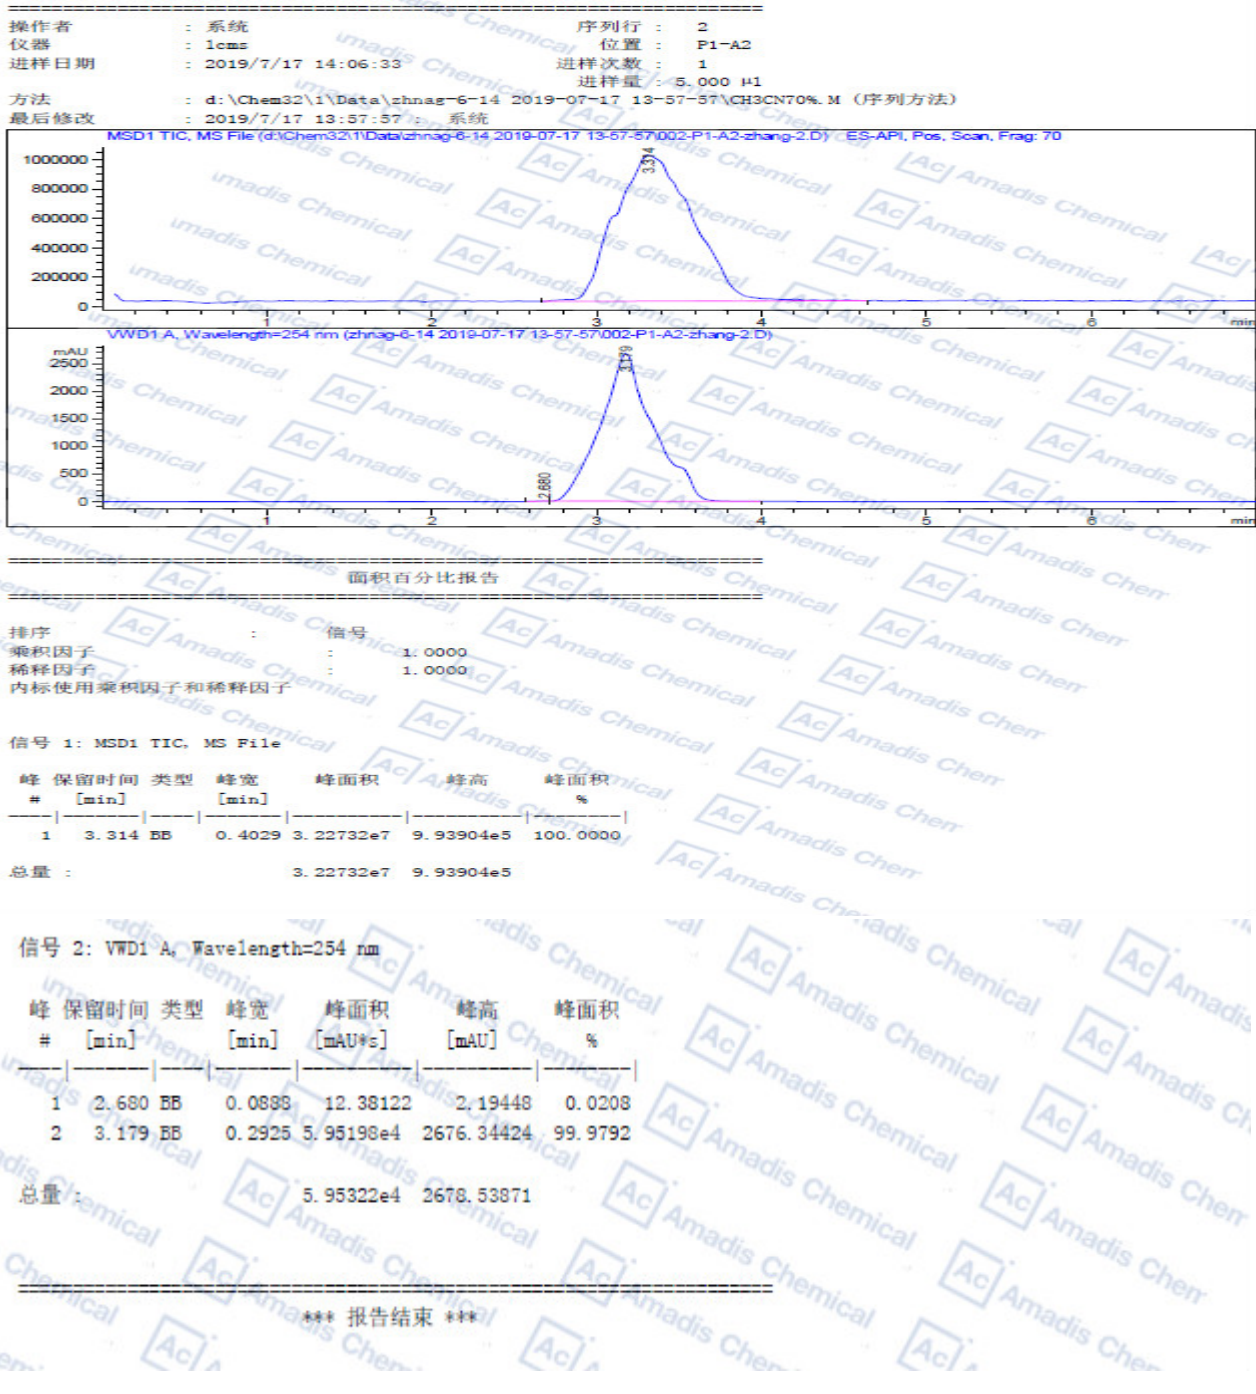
=====================================================================
操作者 : 系统 序列行 : 2
仪器 : lcms 位置 : P1-A2
进样日期 : 2019/7/17 14:06:33 进样次数 : 1
进样量 : 5.000 µl
方法 : d:\Chem32\1\Data\zhnag-6-14 2019-07-17 13-57-57\CH3CN70%.M (序列方法)
最后修改 : 2019/7/17 13:57:57 : 系统

MSD1 TIC, MS File (d:\Chem32\1\Data\zhnag-6-14 2019-07-17 13-57-57\002-P1-A2-zhang-2.D) ES-API, Pos, Scan, Frag: 70
1000000
800000
600000
400000
200000
0
3.314
1 2 3 4 5 6 min

VWD1 A, Wavelength=254 nm (zhnag-6-14 2019-07-17 13-57-57\002-P1-A2-zhang-2.D)
mAU
2500
2000
1500
1000
500
0
3.179
2.680
1 2 3 4 5 6 min

=====================================================================
面积百分比报告
=====================================================================

排序 : 信号
乘积因子 : 1.0000
稀释因子 : 1.0000
内标使用乘积因子和稀释因子

信号 1: MSD1 TIC, MS File

| 峰 # | 保留时间 [min] | 类型 | 峰宽 [min] | 峰面积 | 峰高 | 峰面积 % |
|---|---|---|---|---|---|---|
| 1 | 3.314 | BB | 0.4029 | 3.22732e7 | 9.93904e5 | 100.0000 |

总量 : 3.22732e7 9.93904e5

信号 2: VWD1 A, Wavelength=254 nm

| 峰 # | 保留时间 [min] | 类型 | 峰宽 [min] | 峰面积 [mAU*s] | 峰高 [mAU] | 峰面积 % |
|---|---|---|---|---|---|---|
| 1 | 2.680 | BB | 0.0888 | 12.38122 | 2.19448 | 0.0208 |
| 2 | 3.179 | BB | 0.2925 | 5.95198e4 | 2676.34424 | 99.9792 |

总量 : 5.95322e4 2678.53871

=====================================================================
*** 报告结束 ***